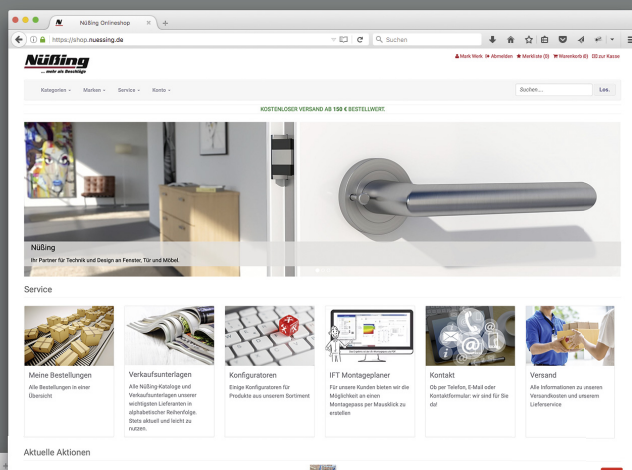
Nüßing Onlineshop

https://shop.nuessing.de

Suchen

Nüßing
... mehr als Beschläge

Mark Merk Abmelden Merkliste (0) Warenkorb (0) zur Kasse

Kategorien Marken Service Konto

Suchen... Los.

KOSTENLOSER VERSAND AB 150 € BESTELLWERT.

Nüßing
Ihr Partner für Technik und Design an Fenster, Tür und Möbel.

Service

Meine Bestellungen
Alle Bestellungen in einer Übersicht

Verkaufsunterlagen
Alle Nüßing-Kataloge und Verkaufsunterlagen unserer wichtigsten Lieferanten in alphabetischer Reihenfolge. Stets aktuell und leicht zu nutzen.

Konfiguratoren
Einige Konfiguratoren für Produkte aus unserem Sortiment

IFT Montageplaner
Für unsere Kunden bieten wir die Möglichkeit an einen Montagepass per Mausklick zu erstellen

Kontakt
Ob per Telefon, E-Mail oder Kontaktformular: wir sind für Sie da!

Versand
Alle Informationen zu unseren Versandkosten und unserem Lieferservice

Aktuelle Aktionen